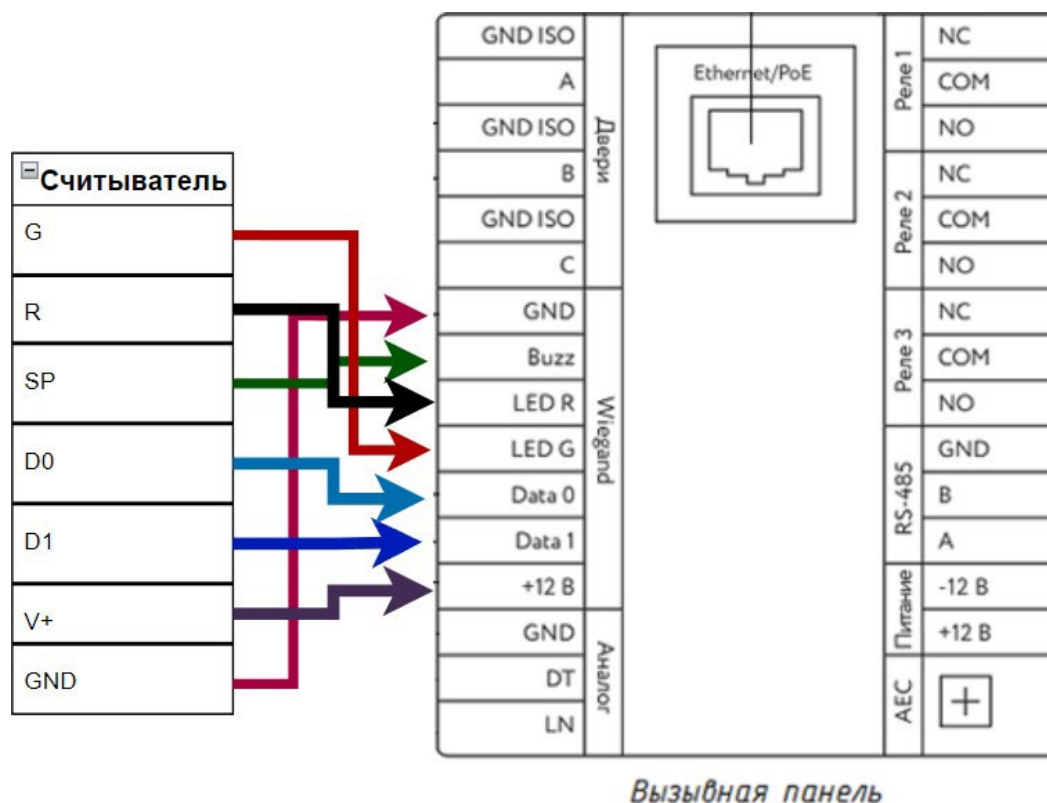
Считыватель

G

R

SP

D0

D1

V+

GND

GND ISO

A

GND ISO

B

GND ISO

C

Двери

GND

Buzz

LED R

LED G

Data 0

Data 1

+12 В

Wiegand

GND

DT

LN

Аналог

Ethernet/PoE

Реле 1

NC

COM

NO

Реле 2

NC

COM

NO

Реле 3

NC

COM

NO

RS-485

GND

B

A

Питание

-12 В

+12 В

AEC

+

Вызывная панель